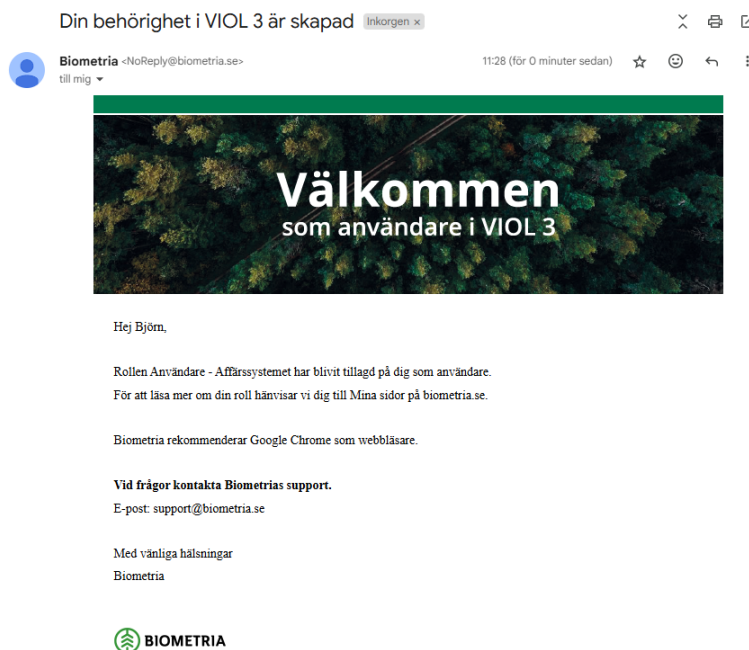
Din behörighet i VIOL 3 är skapad Inkorgen ×

Biometria <NoReply@biometria.se>
till mig

11:28 (för 0 minuter sedan)

Välkommen
som användare i VIOL 3

Hej Björn,

Rollen Användare - Affärssystemet har blivit tillagd på dig som användare.
För att läsa mer om din roll hänvisar vi dig till Mina sidor på biometria.se.

Biometria rekommenderar Google Chrome som webbläsare.

**Vid frågor kontakta Biometrias support.**
E-post: support@biometria.se

Med vänliga hälsningar
Biometria

BIOMETRIA